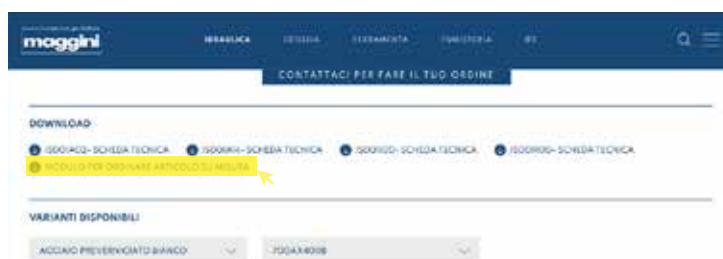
moggini

IDRAULICA EDILIZIA FERRAMENTA FUMISTERIA IRS

CONTATTACI PER FARE IL TUO ORDINE

DOWNLOAD

I500140Q- SCHEDA TECNICA I500MAH- SCHEDA TECNICA I500100- SCHEDA TECNICA I500900- SCHEDA TECNICA

MODULO PER ORDINARE ARTICOLO SU MISURA

VARIANTI DISPONIBILI

ACCIAIO PREVERNICIATO BIANCO

700AX400B